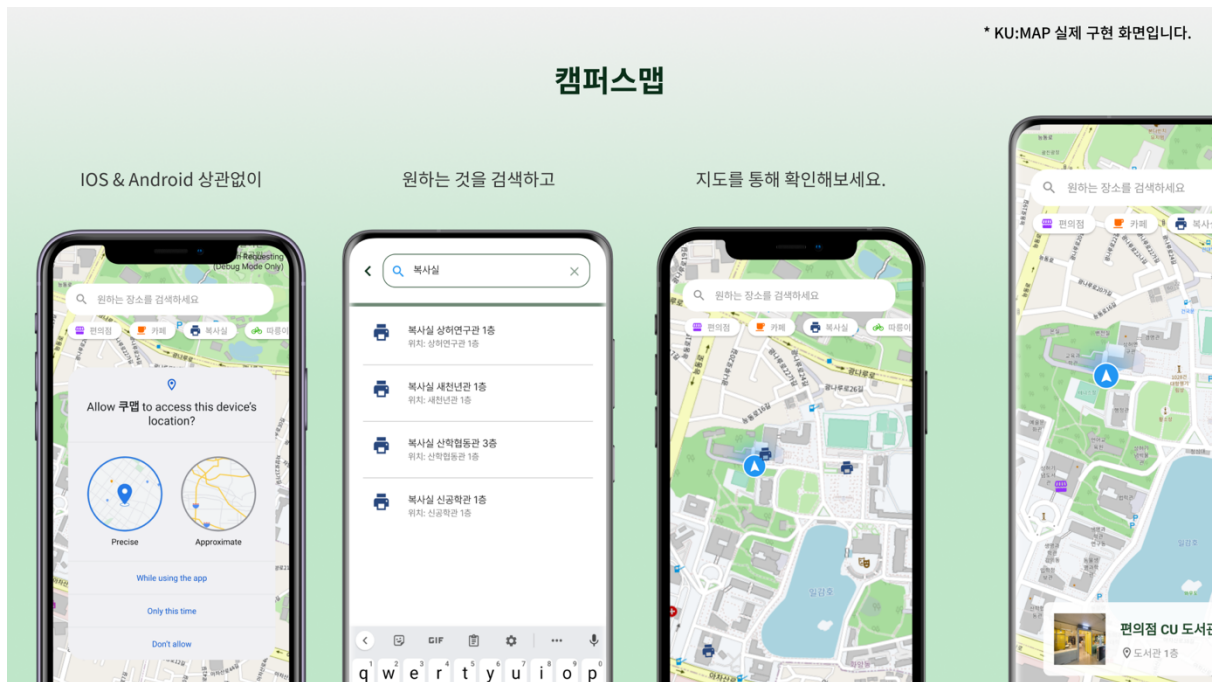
* KU:MAP 실제 구현 화면입니다.

캠퍼스맵

IOS & Android 상관없이

원하는 것을 검색하고

지도를 통해 확인해보세요.

Requesting
(Debug Mode Only)

원하는 장소를 검색하세요

편의점 카페 복사실 따릉이

Allow 쿠맵 to access this device's location?

Precise

Approximate

While using the app

Only this time

Don't allow

복사실

복사실 상허연구관 1층
위치: 상허연구관 1층

복사실 새천년관 1층
위치: 새천년관 1층

복사실 산학협동관 3층
위치: 산학협동관 1층

복사실 신공학관 1층
위치: 신공학관 1층

GIF

q w e r t y u i o p

원하는 장소를 검색하세요

편의점 카페 복사실 따릉이

일감호

원하는 장소를 검색하세요

편의점 카페 복사

일감호

편의점 CU 도서관

도서관 1층